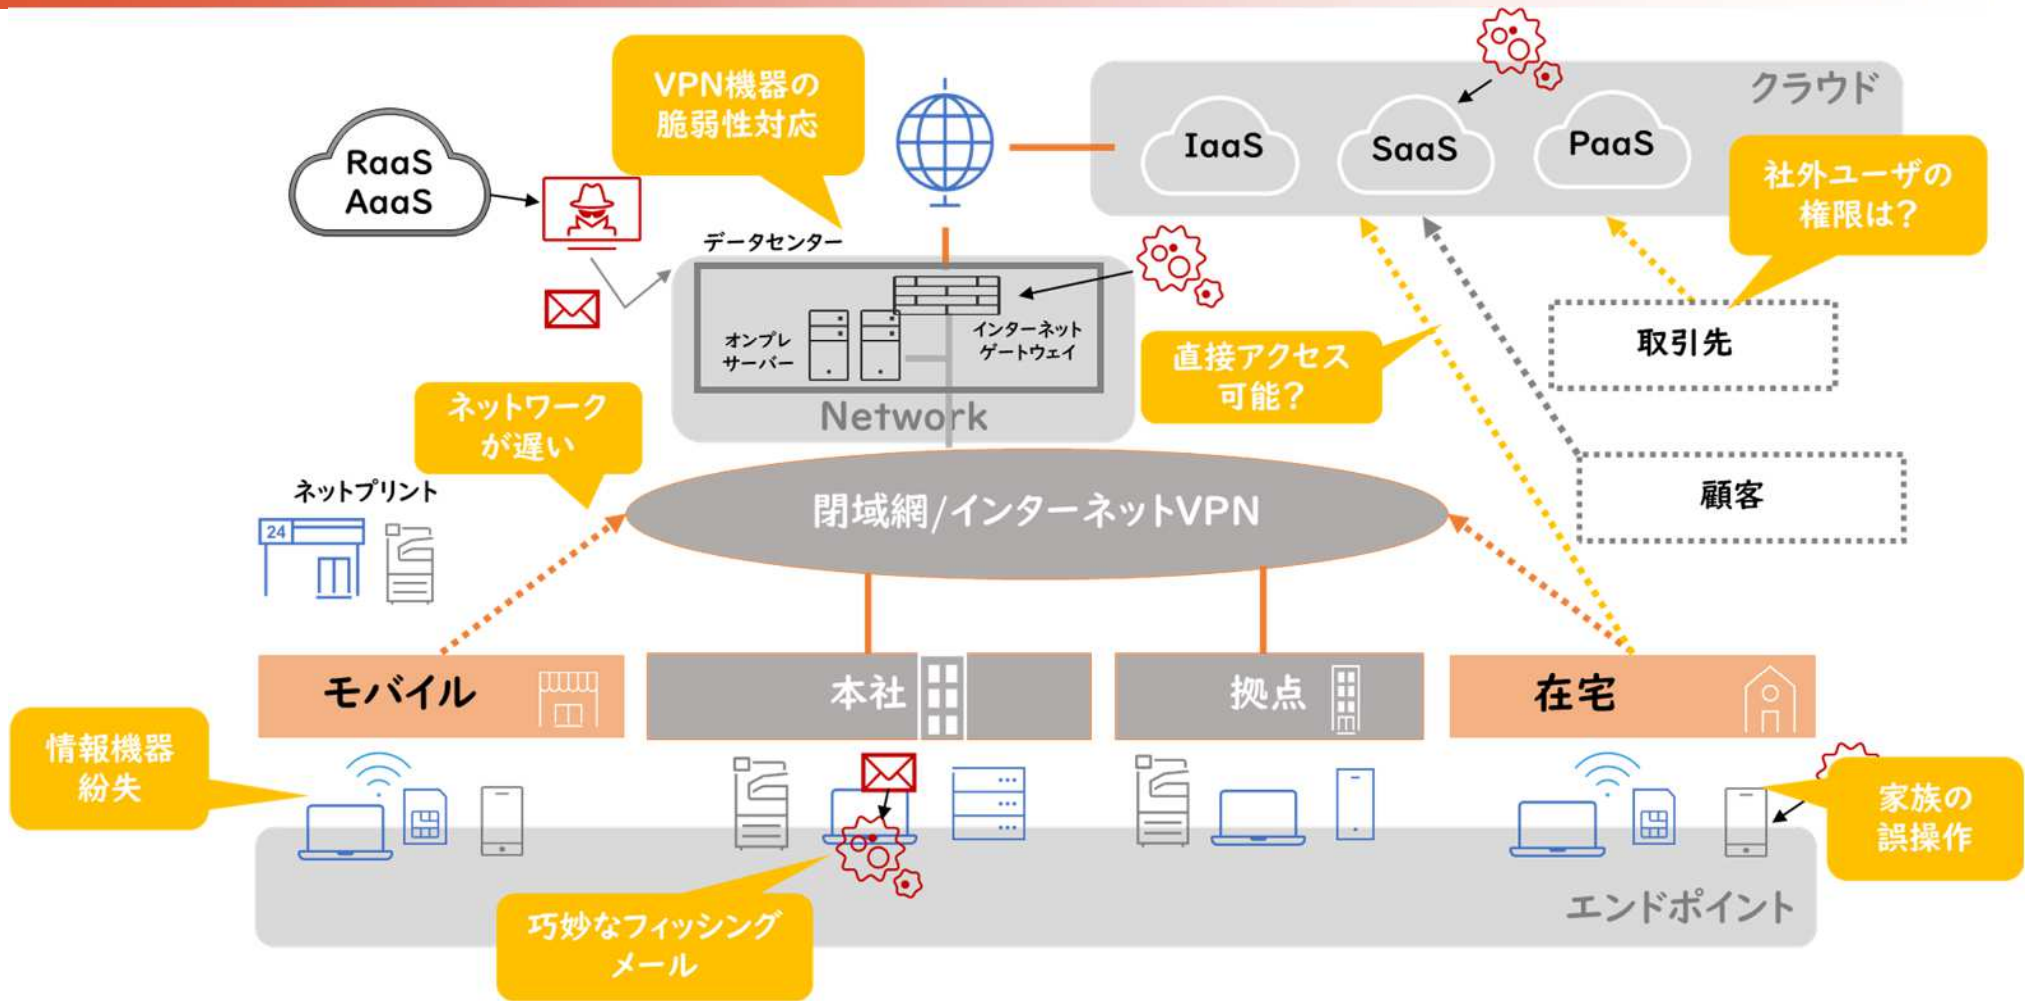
VPN機器の脆弱性対応

RaaS
AaaS

データセンター

オンプレサーバー

インターネットゲートウェイ

Network

クラウド

IaaS

SaaS

PaaS

社外ユーザの権限は?

取引先

直接アクセス可能?

顧客

ネットワークが遅い

ネットプリント

24

閉域網/インターネットVPN

モバイル

本社

拠点

在宅

情報機器紛失

家族の誤操作

巧妙なフィッシングメール

エンドポイント